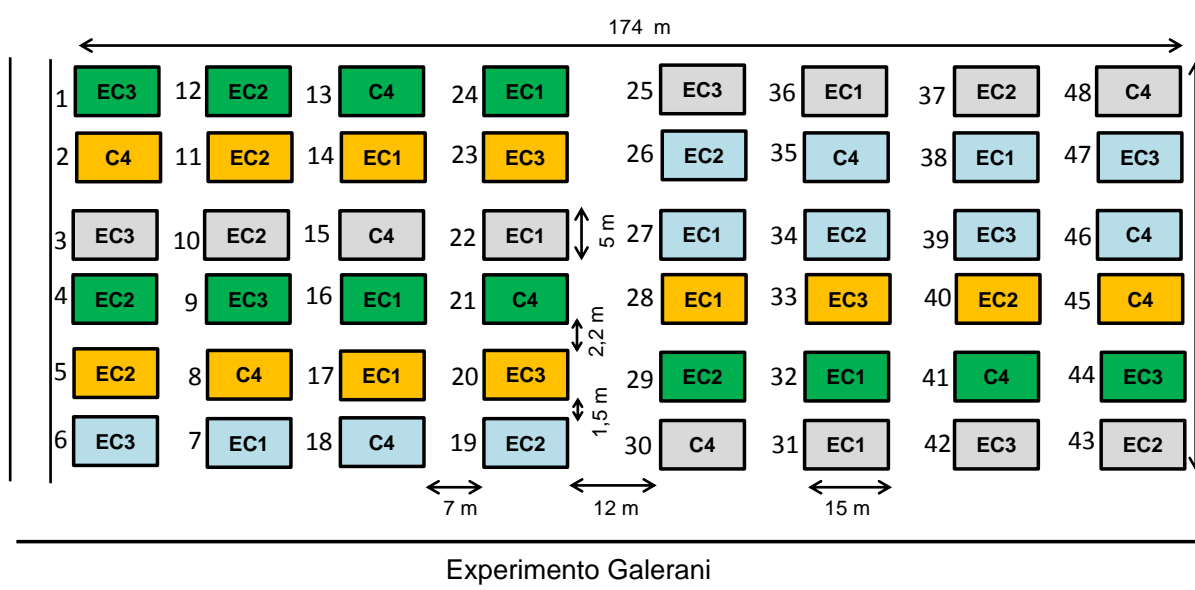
174 m

1 EC3 12 EC2 13 C4 24 EC1 25 EC3 36 EC1 37 EC2 48 C4

2 C4 11 EC2 14 EC1 23 EC3 26 EC2 35 C4 38 EC1 47 EC3

3 EC3 10 EC2 15 C4 22 EC1 5 m 27 EC1 34 EC2 39 EC3 46 C4

4 EC2 9 EC3 16 EC1 21 C4 28 EC1 33 EC3 40 EC2 45 C4

2,2 m

5 EC2 8 C4 17 EC1 20 EC3 29 EC2 32 EC1 41 C4 44 EC3

1,5 m

6 EC3 7 EC1 18 C4 19 EC2 30 C4 31 EC1 42 EC3 43 EC2

7 m 12 m 15 m

Experimento Galerani